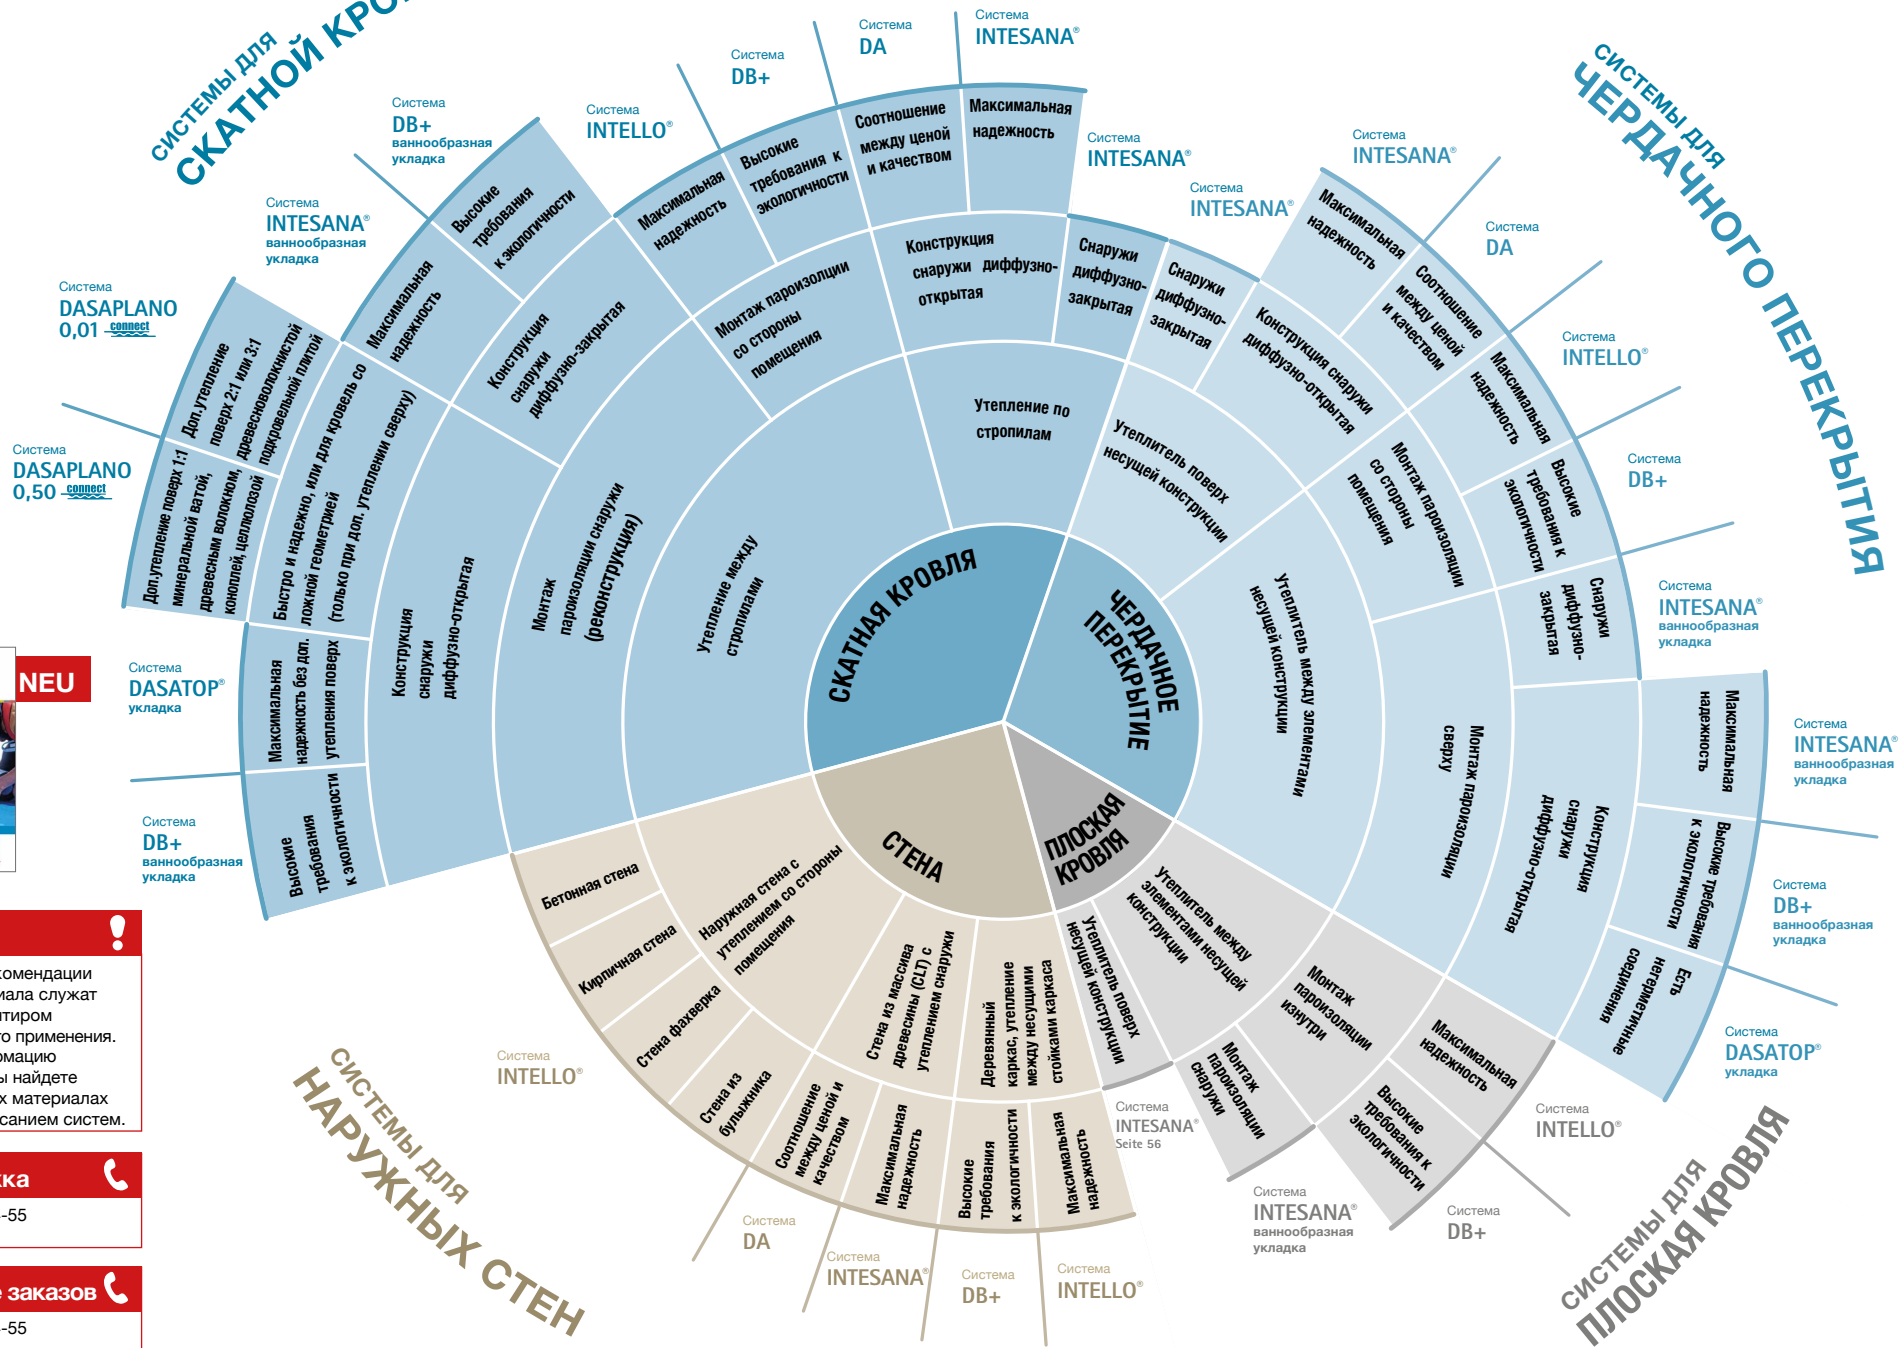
СИСТЕМЫ ДЛЯ СКАТНОЙ КРО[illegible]

СИСТЕМЫ ДЛЯ ЧЕРДАЧНОГО ПЕРЕКРЫТИЯ

СИСТЕМЫ ДЛЯ НАРУЖНЫХ СТЕН

СИСТЕМЫ ДЛЯ ПЛОСКАЯ КРОВЛЯ

СКАТНАЯ КРОВЛЯ

ЧЕРДАЧНОЕ ПЕРЕКРЫТИЕ

СТЕНА

ПЛОСКАЯ КРОВЛЯ

Утепление между стропилами

Утепление по стропилам

Монтаж пароизоляции снаружи (реконструкция)

Монтаж пароизолции со стороны помещения

Конструкция снаружи диффузно-открытая

Конструкция снаружи диффузно-открытая

Конструкция снаружи диффузно-закрытая

Снаружи диффузно-закрытая

Снаружи диффузно-закрытая

Быстро и надежно, или для кровель со ложной геометрией (только при доп. утеплении сверху)

Доп.утепление поверх 2:1 или 3:1 древесноволокнистой подкровельной плитой

Доп.утепление поверх 1:1 минеральной ватой, древесным волокном, конопелей, целлюлозой

Максимальная надежность без доп. утепления поверх

Высокие требования к экологичности

Максимальная надежность

Высокие требования к экологичности

Максимальная надежность

Высокие требования к экологичности

Соотношение между ценой и качеством

Максимальная надежность

Утеплитель поверх несущей конструкции

Утеплитель между элементами несущей конструкции

Конструкция снаружи диффузно-открытая

Монтаж пароизолции со стороны помещения

Монтаж пароизолции сверху

Максимальная надежность

Соотношение между ценой и качеством

Максимальная надежность

Высокие требования к экологичности

Снаружи диффузно-закрытая

Конструкция снаружи диффузно-открытая

Максимальная надежность

Высокие требования к экологичности

Есть негерметичные соединения

Утеплитель между элементами несущей конструкции

Утеплитель поверх несущей конструкции

Монтаж пароизолции изнутри

Монтаж пароизолции снаружи

Максимальная надежность

Высокие требования к экологичности

Бетонная стена

Кирпичная стена

Стена фахверка

Стена из бульыжника

Наружная стена с утеплением со стороны помещения

Стена из массива древесины (CLT) с утеплением снаружи

Деревянный каркас, утепление между несущими стойками каркаса

Соотношение между ценой и качеством

Максимальная надежность

Высокие требования к экологичности

Максимальная надежность

Система DB+ ваннообразная укладка
Система INTELLO®
Система DB+
Система DA
Система INTESANA®
Система INTESANA® ваннообразная укладка
Система DASAPLANO 0,01 connect
Система DASAPLANO 0,50 connect
Система DASATOP® укладка
Система DB+ ваннообразная укладка
Система INTESANA®
Система INTESANA®
Система INTESANA®
Система DA
Система INTELLO®
Система DB+
Система INTESANA® ваннообразная укладка
Система INTESANA® ваннообразная укладка
Система DB+ ваннообразная укладка
Система DASATOP® укладка
Система INTELLO®
Система DB+
Система INTESANA® ваннообразная укладка
Система INTESANA® Seite 56
Система INTELLO®
Система DB+
Система INTESANA®
Система DA
Система INTELLO®

NEU

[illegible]комендации
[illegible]мала служат
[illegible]тиром
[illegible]о применения.
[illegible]омацию
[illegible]ы найдете
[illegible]х материалах
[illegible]санием систем.

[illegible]ка
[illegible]-55

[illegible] заказов
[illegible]-55